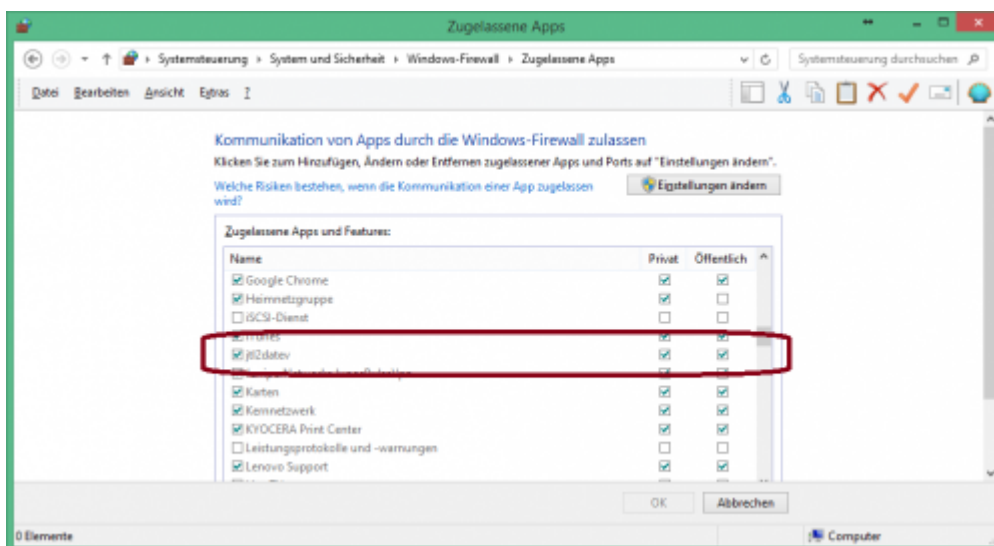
Zugelassene Apps

Systemsteuerung › System und Sicherheit › Windows-Firewall › Zugelassene Apps

Systemsteuerung durchsuchen

Datei Bearbeiten Ansicht Extras ?

Kommunikation von Apps durch die Windows-Firewall zulassen

Klicken Sie zum Hinzufügen, Ändern oder Entfernen zugelassener Apps und Ports auf "Einstellungen ändern".

Welche Risiken bestehen, wenn die Kommunikation einer App zugelassen wird?

Einstellungen ändern

Zugelassene Apps und Features:

| Name | Privat | Öffentlich |
|---|---|---|
| Google Chrome | ☑ | ☑ |
| Heimnetzgruppe | ☑ | ☐ |
| iSCSI-Dienst | ☐ | ☐ |
| iTunes | ☑ | ☑ |
| jtl2datev | ☑ | ☑ |
| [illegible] | ☑ | ☐ |
| Karten | ☑ | ☑ |
| Kernnetzwerk | ☑ | ☑ |
| KYOCERA Print Center | ☑ | ☑ |
| Leistungsprotokolle und -warnungen | ☐ | ☐ |
| Lenovo Support | ☑ | ☑ |

OK Abbrechen

0 Elemente

Computer